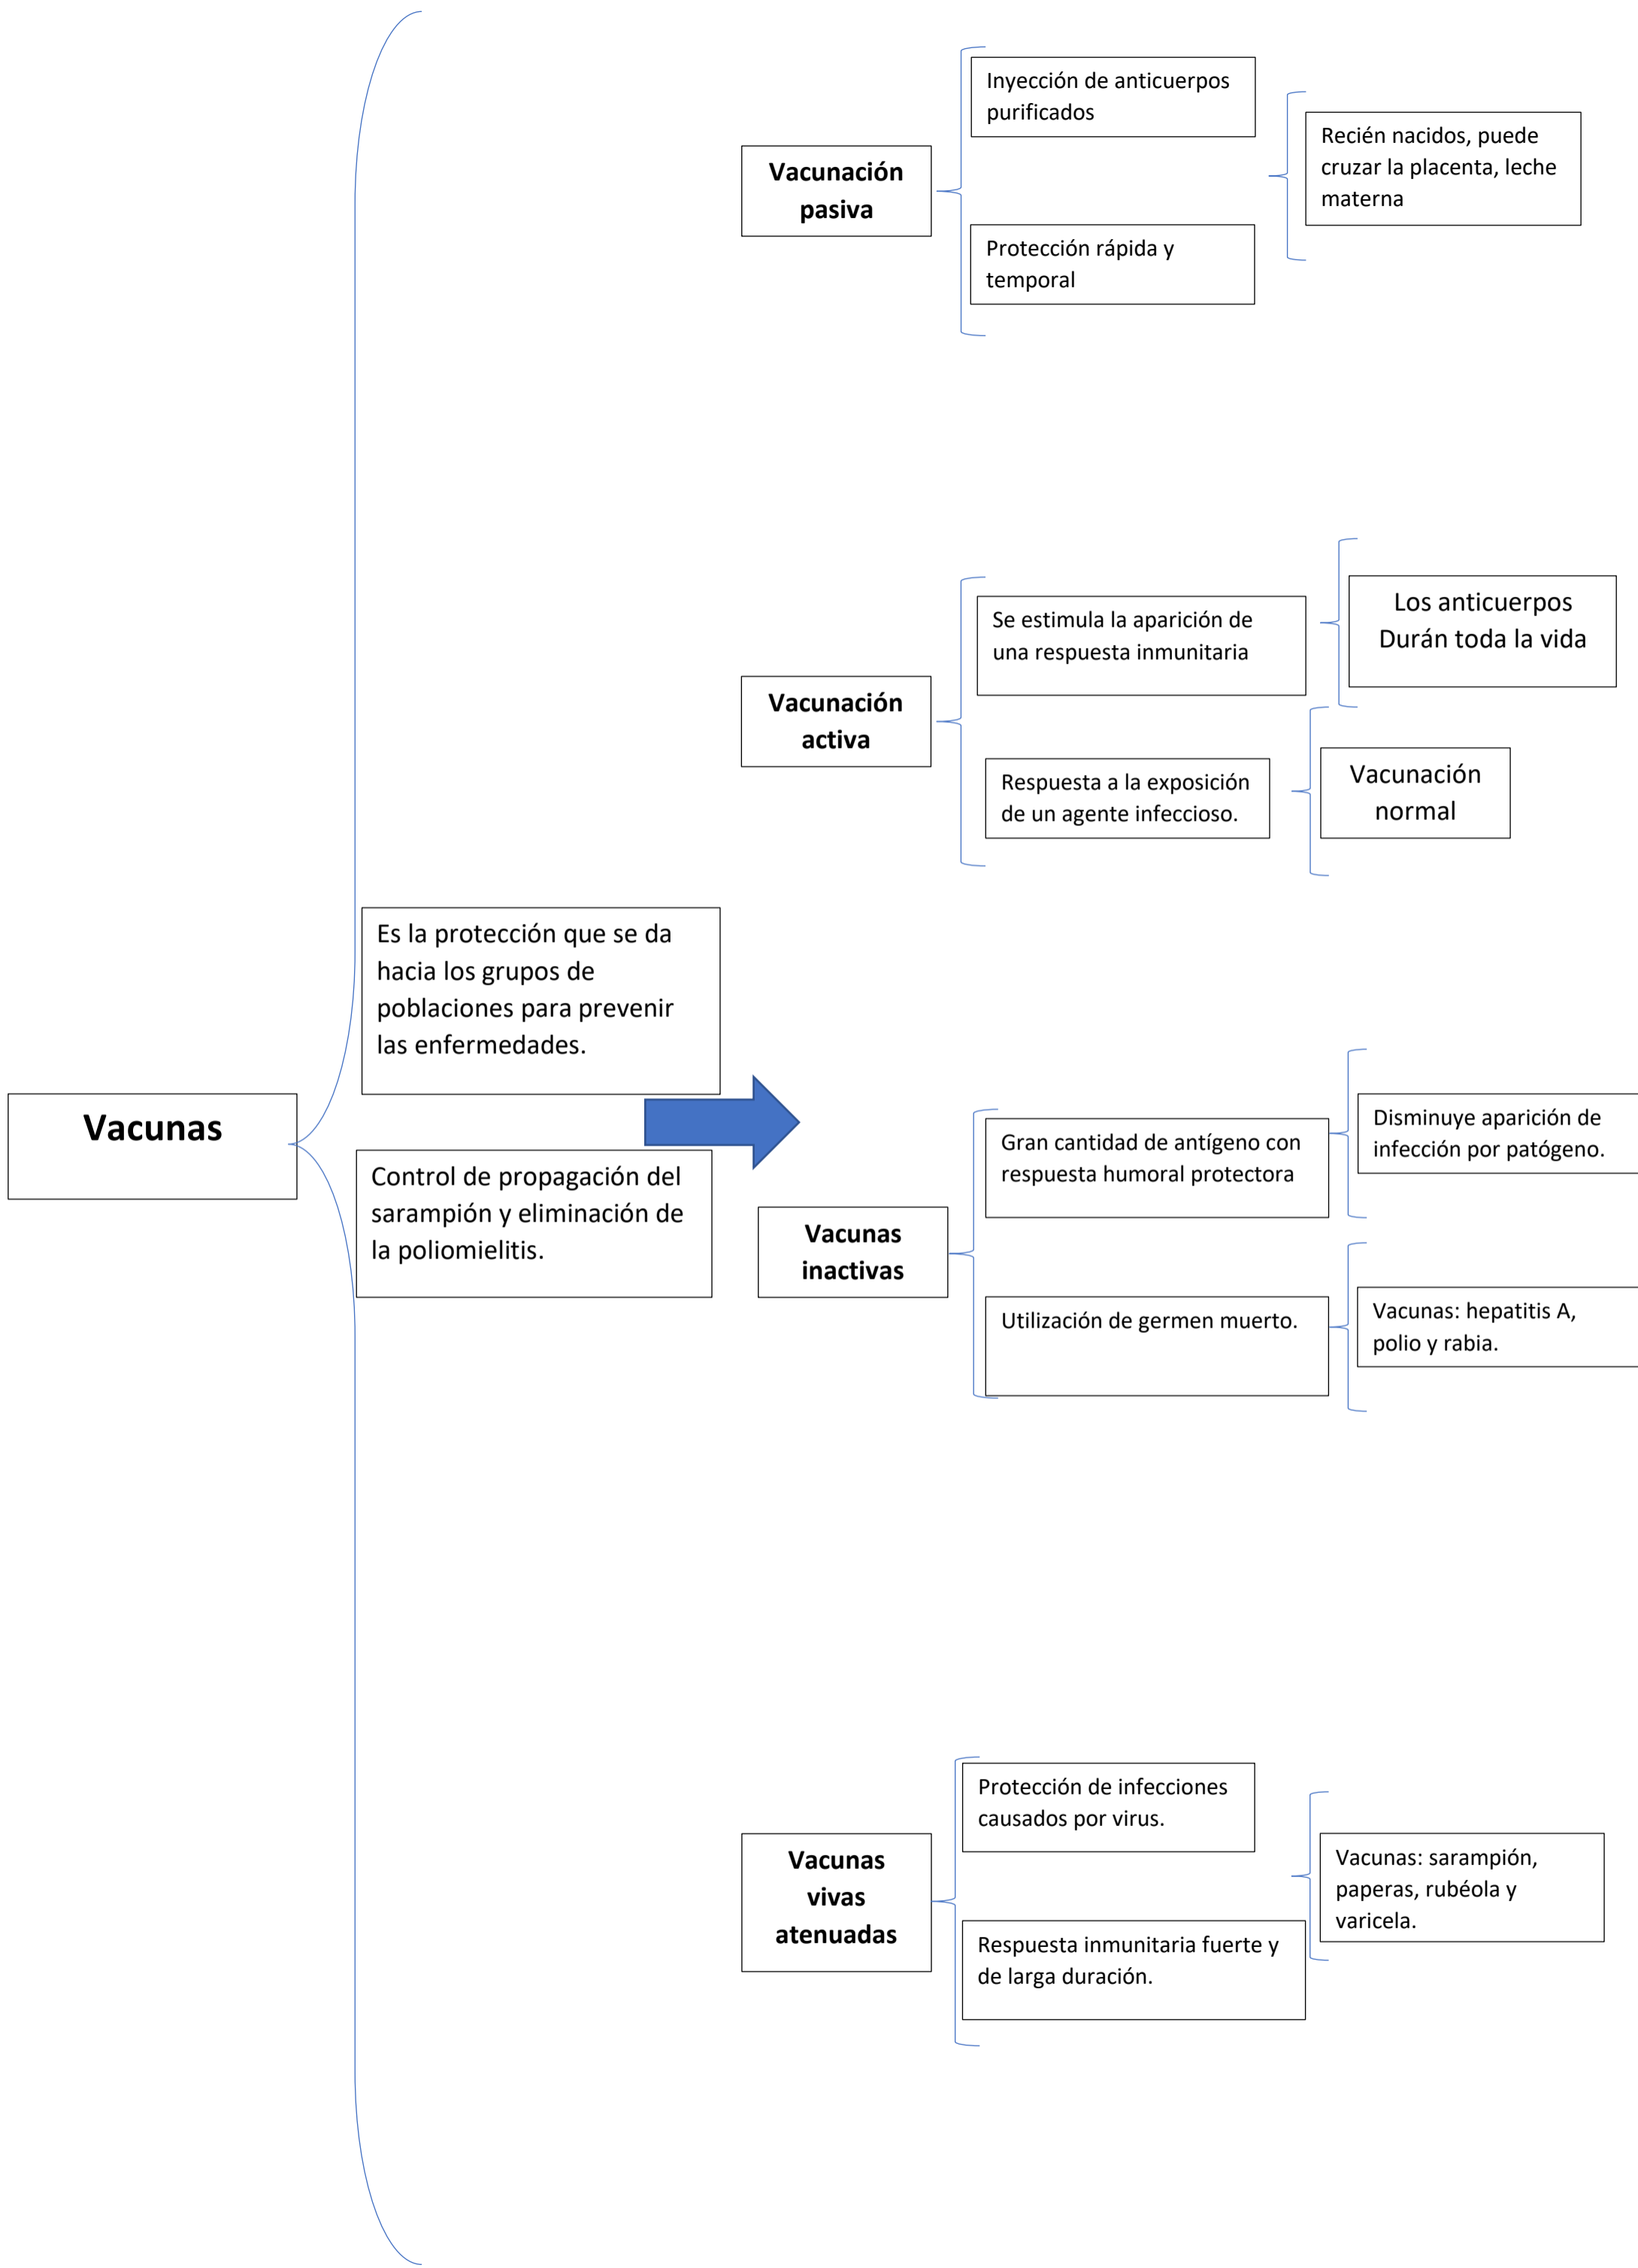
Vacunas

Es la protección que se da hacia los grupos de poblaciones para prevenir las enfermedades.

Control de propagación del sarampión y eliminación de la poliomielitis.

Vacunación pasiva

Inyección de anticuerpos purificados

Protección rápida y temporal

Recién nacidos, puede cruzar la placenta, leche materna

Vacunación activa

Se estimula la aparición de una respuesta inmunitaria

Los anticuerpos Durán toda la vida

Respuesta a la exposición de un agente infeccioso.

Vacunación normal

Vacunas inactivas

Gran cantidad de antígeno con respuesta humoral protectora

Disminuye aparición de infección por patógeno.

Utilización de germen muerto.

Vacunas: hepatitis A, polio y rabia.

Vacunas vivas atenuadas

Protección de infecciones causados por virus.

Respuesta inmunitaria fuerte y de larga duración.

Vacunas: sarampión, paperas, rubéola y varicela.